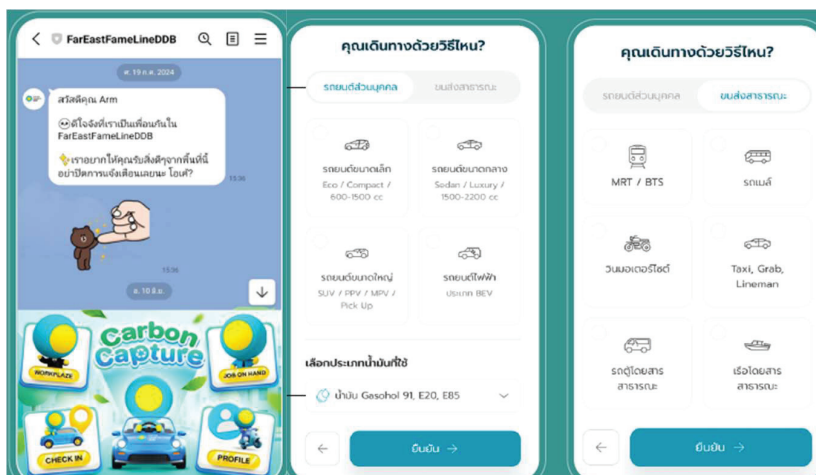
FarEastFameLineDDB

ศ. 19 ก.ค. 2024

สวัสดีคุณ Arm

ดีใจจังที่เราเป็นเพื่อนกันใน FarEastFameLineDDB

เราอยากให้คุณรับสิ่งดีๆจากพื้นที่นี้ อย่าปิดการแจ้งเตือนเลยนะ โอเค?

15:36

15:36

ส. 10 ส.ค.

Carbon Capture

WORKPLACE

JOB ON HAND

CHECK IN

PROFILE

คุณเดินทางด้วยวิธีไหน?

รถยนต์ส่วนบุคคล

ขนส่งสาธารณะ

รถยนต์ขนาดเล็ก
Eco / Compact / 600-1500 cc

รถยนต์ขนาดกลาง
Sedan / Luxury / 1500-2200 cc

รถยนต์ขนาดใหญ่
SUV / PPV / MPV / Pick Up

รถยนต์ไฟฟ้า
ประเภท BEV

เลือกประเภทน้ำมันที่ใช้

น้ำมัน Gasohol 91, E20, E85

ยืนยัน →

คุณเดินทางด้วยวิธีไหน?

รถยนต์ส่วนบุคคล

ขนส่งสาธารณะ

MRT / BTS

รถเมล์

วินมอเตอร์ไซต์

Taxi, Grab, Lineman

รถตู้โดยสารสาธารณะ

เรือโดยสารสาธารณะ

ยืนยัน →